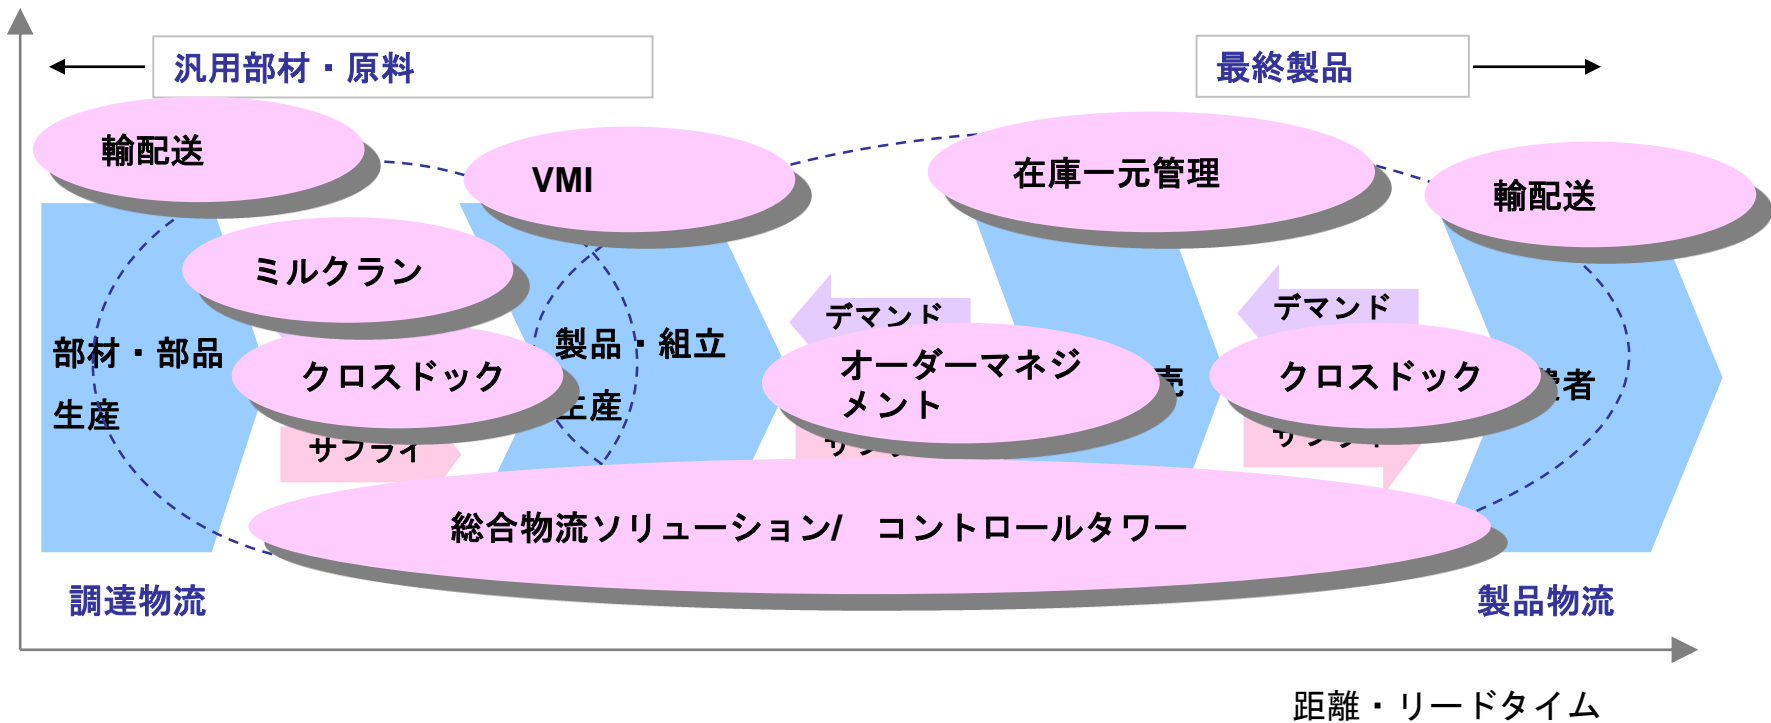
汎用部材・原料

最終製品

輸配送

VMI

在庫一元管理

輸配送

ミルクラン

部材・部品

生産

製品・組立

生産

デマンド

デマンド

クロスドック

オーダーマネジメント

クロスドック

サプライ

総合物流ソリューション/　コントロールタワー

調達物流

製品物流

距離・リードタイム